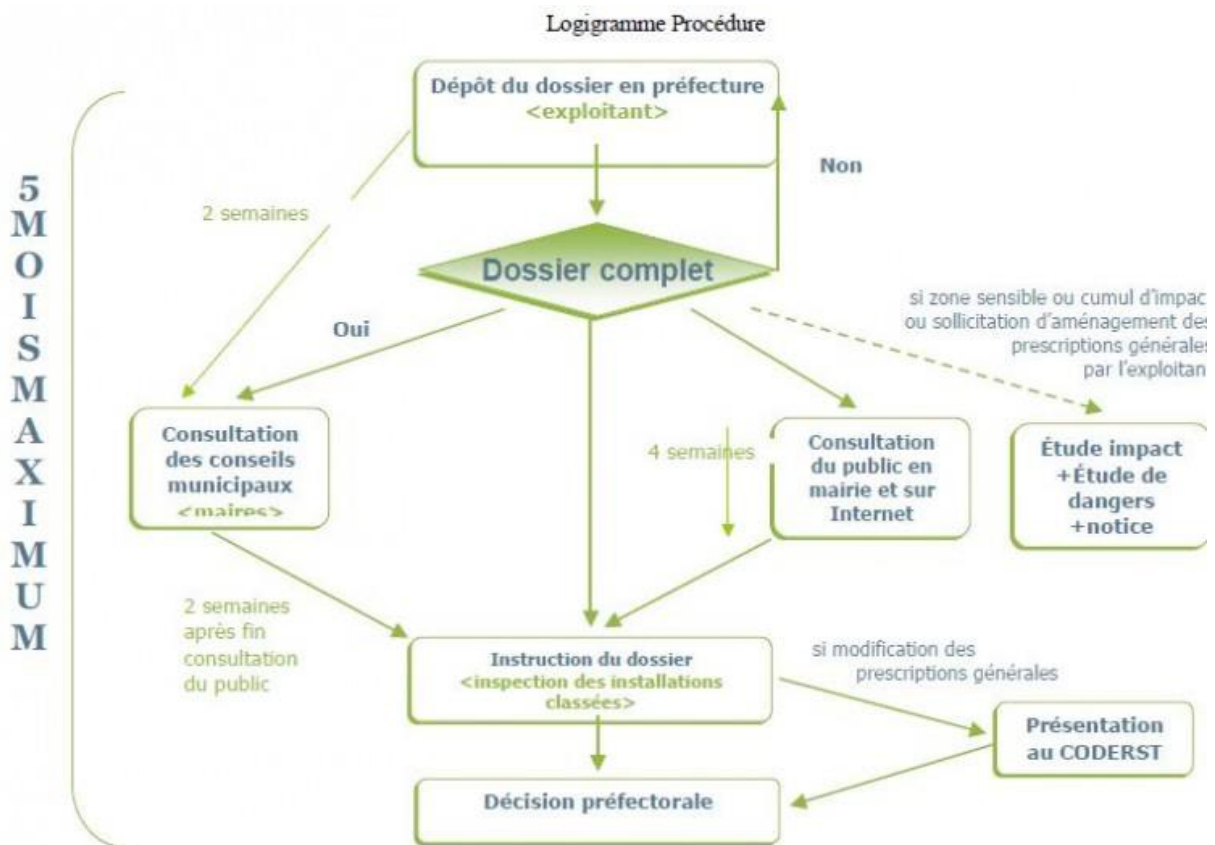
Logigramme Procédure

5 MOIS MAXIMUM

Dépôt du dossier en préfecture
<exploitant>

Non

2 semaines

Dossier complet

si zone sensible ou cumul d'impac
ou sollicitation d'aménagement des
prescriptions générales
par l'exploitan

Oui

Consultation des conseils municipaux
<maires>

4 semaines

Consultation du public en mairie et sur Internet

Étude impact
+Étude de dangers
+notice

2 semaines après fin consultation du public

Instruction du dossier
<inspection des installations classées>

si modification des prescriptions générales

Présentation au CODERST

Décision préfectorale